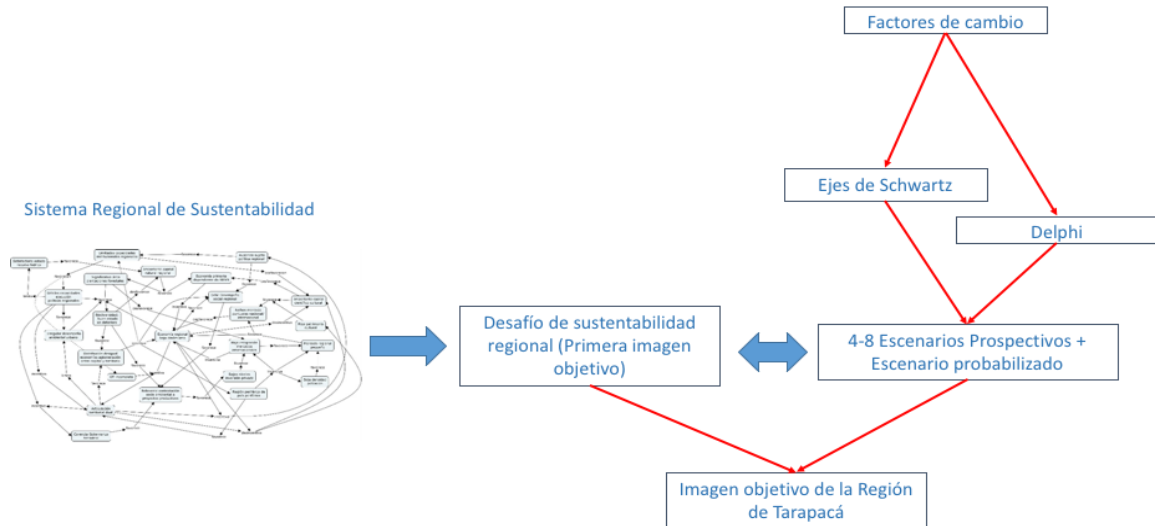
Factores de cambio

Ejes de Schwartz

Delphi

Sistema Regional de Sustentabilidad

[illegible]

Desafío de sustentabilidad regional (Primera imagen objetivo)

4-8 Escenarios Prospectivos + Escenario probabilizado

Imagen objetivo de la Región de Tarapacá